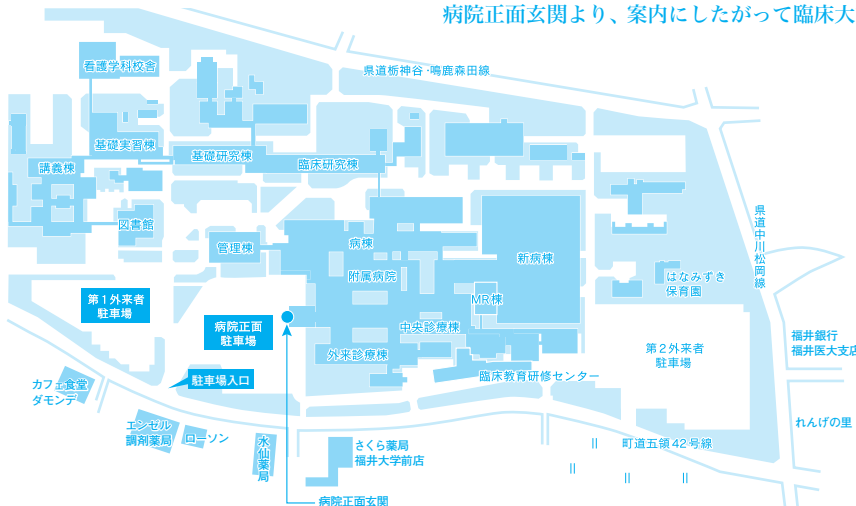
病院正面玄関より、案内にしたがって臨床大

県道栃神谷·鳴鹿森田線

看護学科校舎

基礎実習棟

基礎研究棟

臨床研究棟

講義棟

図書館

管理棟

病棟

附属病院

新病棟

MR棟

中央診療棟

外来診療棟

臨床教育研修センター

県道中川松岡線

はなみずき保育園

第１外来者駐車場

病院正面駐車場

駐車場入口

第２外来者駐車場

福井銀行
福井医大支店

カフェ食堂
ダモンデ

エンゼル
調剤薬局

ローソン

水仙薬局

さくら薬局
福井大学前店

町道五領42号線

れんげの里

病院正面玄関